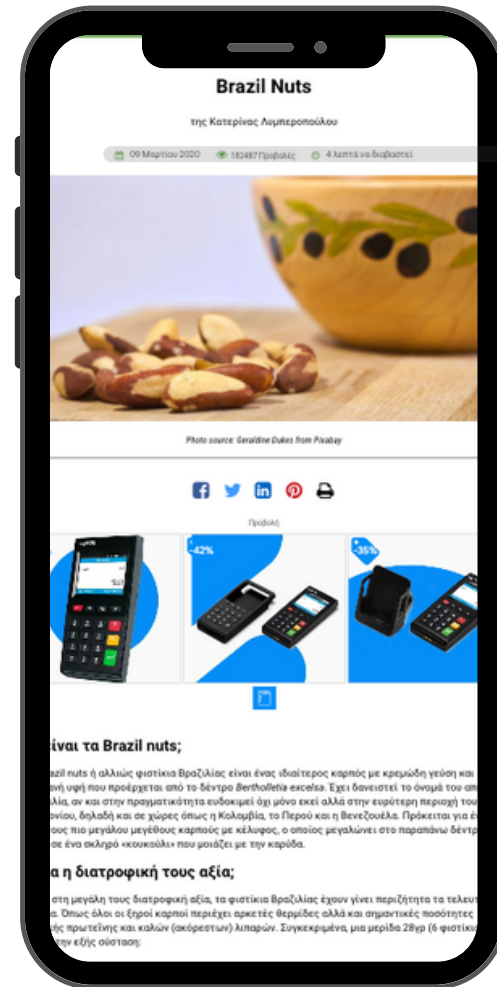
Brazil Nuts

της Κατερίνας Λυμπεροπούλου

09 Μαρτίου 2020   182487 Προβολές   4 λεπτά να διαβαστεί

Photo source: Geraldine Dukes from Pixabay

Προβολή

-42%

-35%

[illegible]ίναι τα Brazil nuts;

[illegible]azil nuts ή αλλιώς φιστίκια Βραζιλίας είναι ένας ιδιαίτερος καρπός με κρεμώδη γεύση και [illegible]ανή υφή που προέρχεται από το δέντρο Bertholletia excelsa. Έχει δανειστεί το όνομά του απ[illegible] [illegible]λία, αν και στην πραγματικότητα ευδοκιμεί όχι μόνο εκεί αλλά στην ευρύτερη περιοχή του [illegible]ονίου, δηλαδή και σε χώρες όπως η Κολομβία, το Περού και η Βενεζουέλα. Πρόκειται για έ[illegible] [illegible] πιο μεγάλου μεγέθους καρπούς με κέλυφος, ο οποίος μεγαλώνει στο παραπάνω δέντρ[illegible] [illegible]ε ένα σκληρό «κουκούλι» που μοιάζει με την καρύδα.

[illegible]α η διατροφική τους αξία;

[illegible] στη μεγάλη τους διατροφική αξία, τα φιστίκια Βραζιλίας έχουν γίνει περιζήτητα τα τελευτ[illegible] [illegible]α. Όπως όλοι οι ξηροί καρποί περιέχει αρκετές θερμίδες αλλά και σημαντικές ποσότητες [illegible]ής πρωτεΐνης και καλών (ακόρεστων) λιπαρών. Συγκεκριμένα, μια μερίδα 28γρ (6 φιστίκι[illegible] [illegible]ην εξής σύσταση: